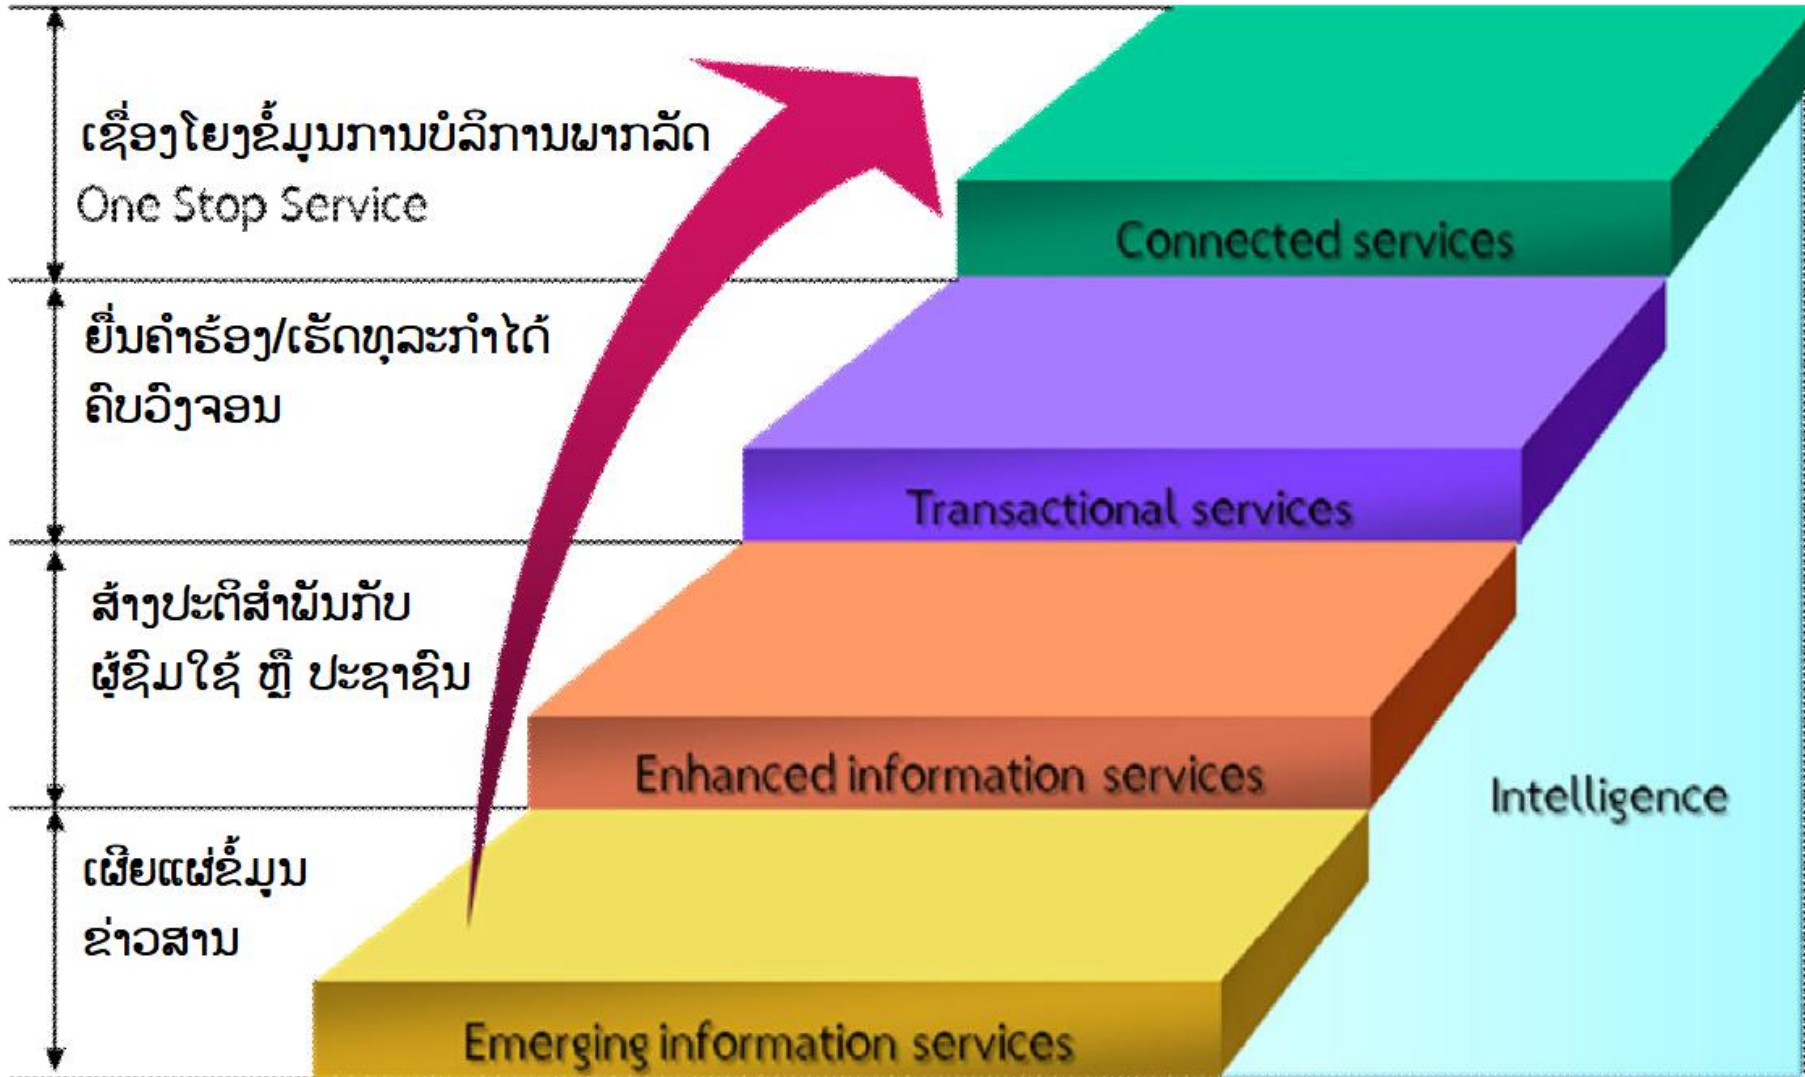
ເຊື່ອງໂຍງຂໍ້ມູນການບໍລິການພາກລັດ
One Stop Service

Connected services

ຍື່ນຄໍາຮ້ອງ/ເຮັດທຸລະກໍາໄດ້ ຄົບວົງຈອນ

Transactional services

ສ້າງປະຕິສໍາພັນກັບ ຜູ້ຊົມໃຊ້ ຫຼື ປະຊາຊົນ

Enhanced information services

Intelligence

ເຜີຍແຜ່ຂໍ້ມູນ ຂ່າວສານ

Emerging information services